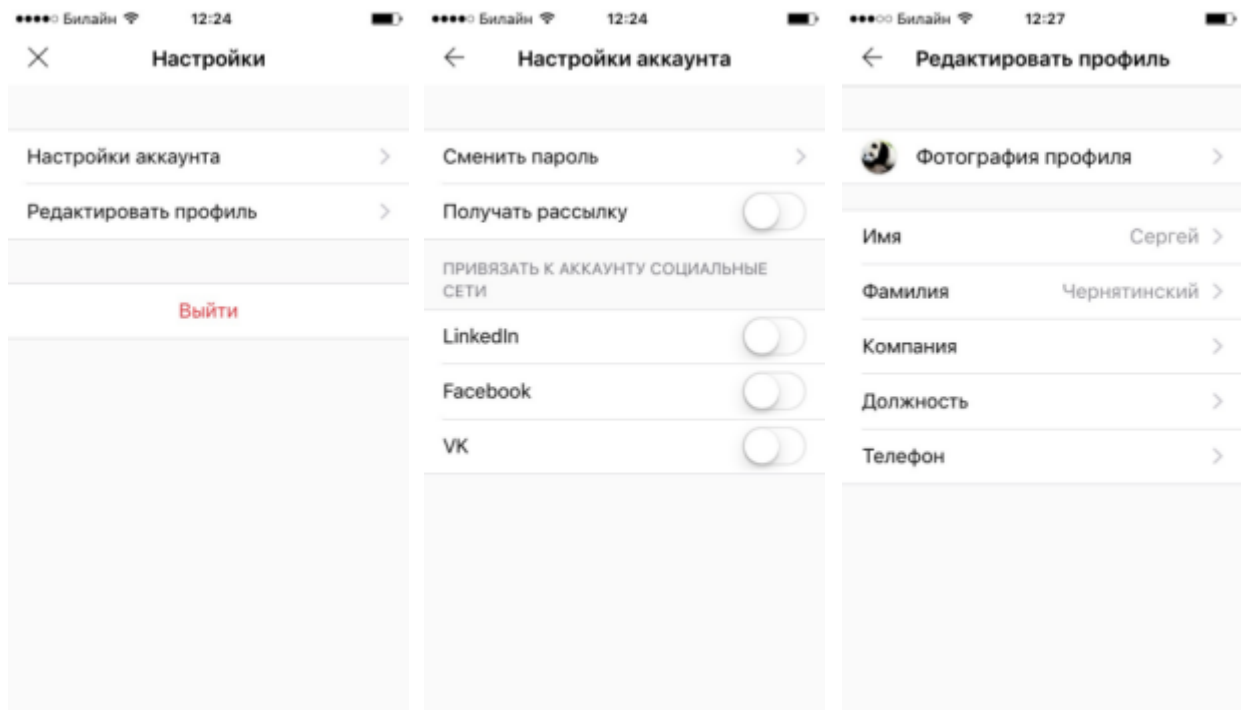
Билайн 12:24

Настройки

Настройки аккаунта

Редактировать профиль

Выйти

Билайн 12:24

Настройки аккаунта

Сменить пароль

Получать рассылку

ПРИВЯЗАТЬ К АККАУНТУ СОЦИАЛЬНЫЕ СЕТИ

LinkedIn

Facebook

VK

Билайн 12:27

Редактировать профиль

Фотография профиля

Имя Сергей

Фамилия Чернятинский

Компания

Должность

Телефон